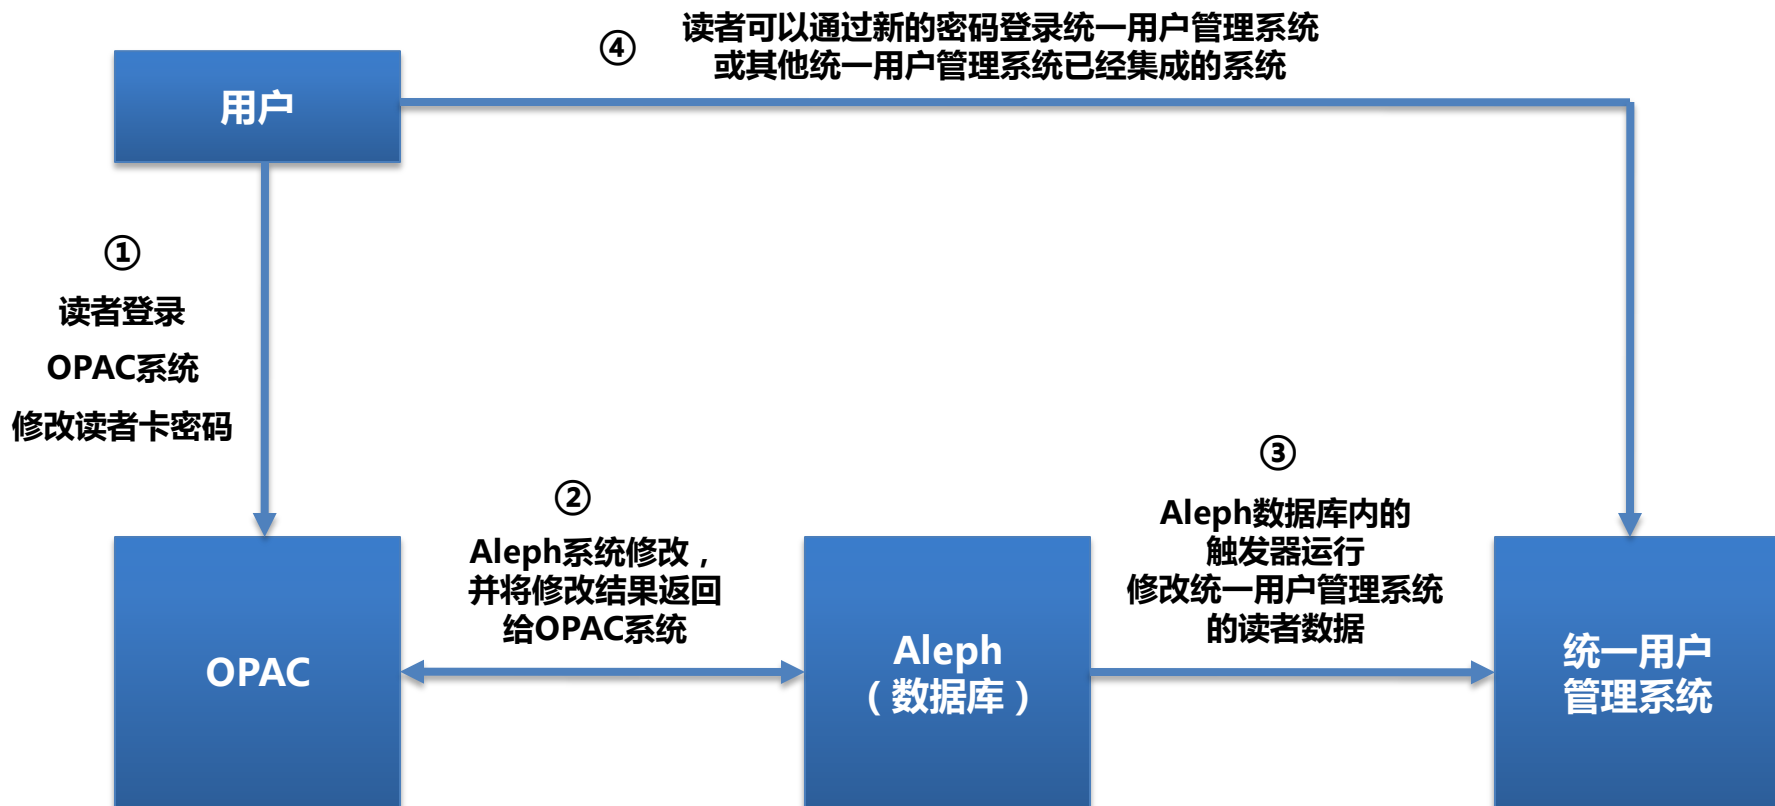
④ 读者可以通过新的密码登录统一用户管理系统或其他统一用户管理系统已经集成的系统

用户

①
读者登录
OPAC系统
修改读者卡密码

②
Aleph系统修改，并将修改结果返回给OPAC系统

③
Aleph数据库内的触发器运行修改统一用户管理系统的读者数据

OPAC

Aleph
（数据库）

统一用户
管理系统